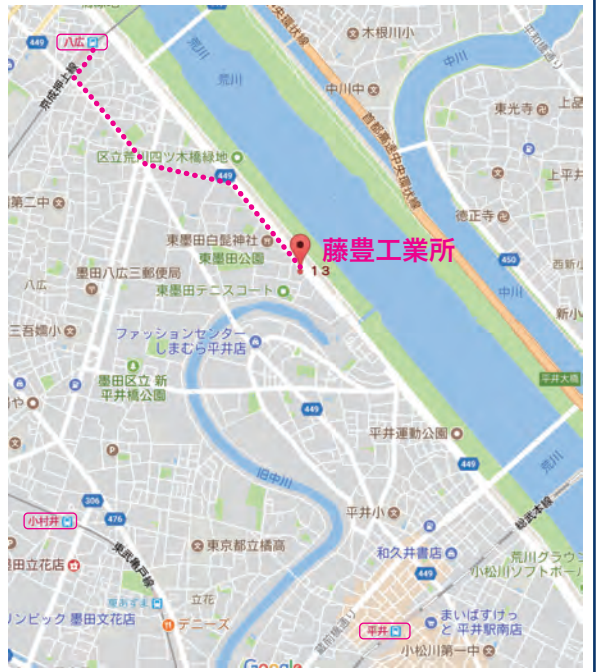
449
八広
京成押上線
荒川
木根川小
中川
中川中
首都高速中央環状線
東光寺
上尾
区立荒川四ツ木橋緑地
449
上平井
第二中
徳正寺
東墨田白髭神社
藤豊工業所
13
東墨田公園
450
墨田八広三郵便局
中川
八広
東墨田テニスコート
三吾幼小
新小
ファッションセンター
しまむら平井店
平井大橋
墨田区立 新
平井橋公園
449
平井運動公園
旧中川
449
荒川
306
平井小
総武本線
476
小村井
和久井書店
荒川グラウンド
小松川ソフトボール
東武亀戸線
東京都立橋高
立花
墨田立花店
まいばすけっと 平井駅南店
ンピック 墨田文花店
デニーズ
平井
小松川第一中
Google